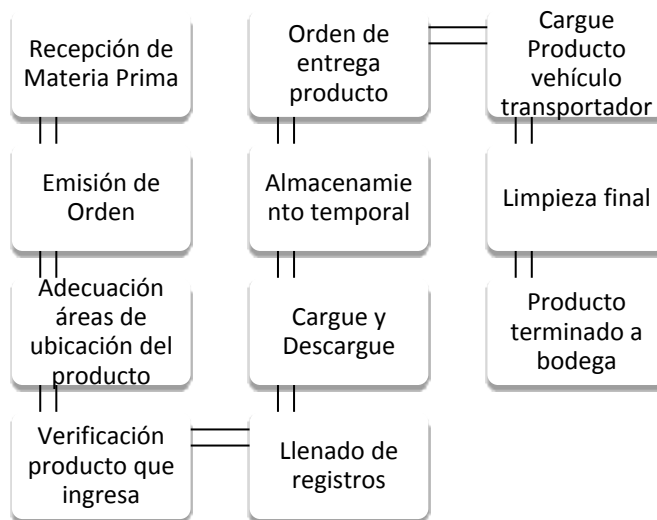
Recepción de Materia Prima

Emisión de Orden

Adecuación áreas de ubicación del producto

Verificación producto que ingresa

Llenado de registros

Cargue y Descargue

Almacenamiento temporal

Orden de entrega producto

Cargue Producto vehículo transportador

Limpieza final

Producto terminado a bodega